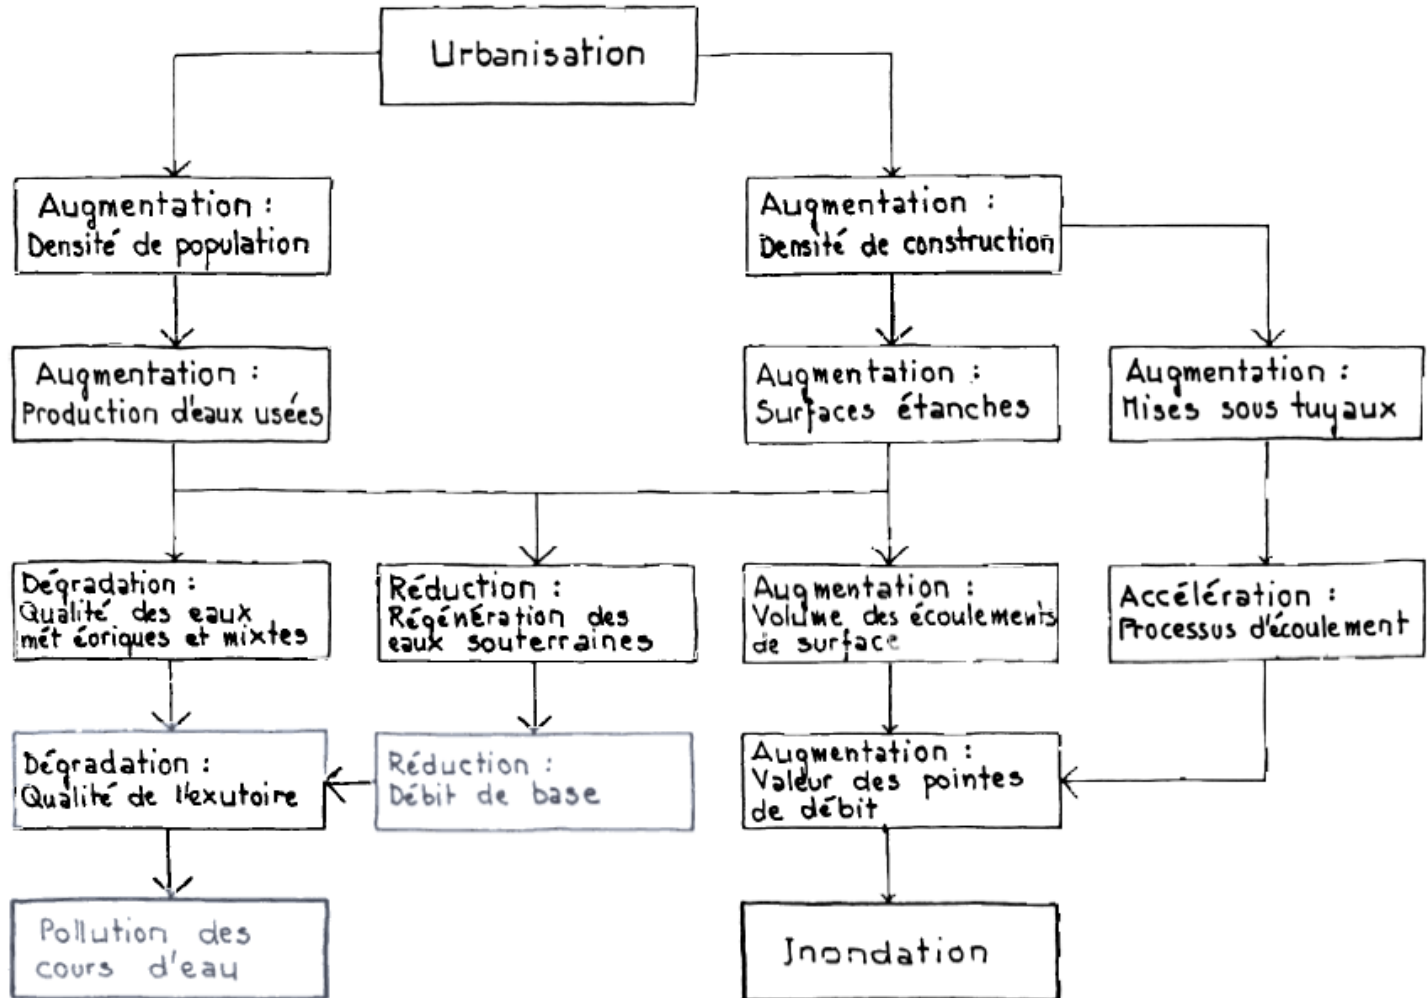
Urbanisation

Augmentation :
Densité de population

Augmentation :
Densité de construction

Augmentation :
Production d'eaux usées

Augmentation :
Surfaces étanches

Augmentation :
Mises sous tuyaux

Dégradation :
Qualité des eaux mét éoriques et mixtes

Réduction :
Régénération des eaux souterraines

Augmentation :
Volume des écoulements de surface

Accélération :
Processus d'écoulement

Dégradation :
Qualité de l'exutoire

Réduction :
Débit de base

Augmentation :
Valeur des pointes de débit

Pollution des cours d'eau

Inondation